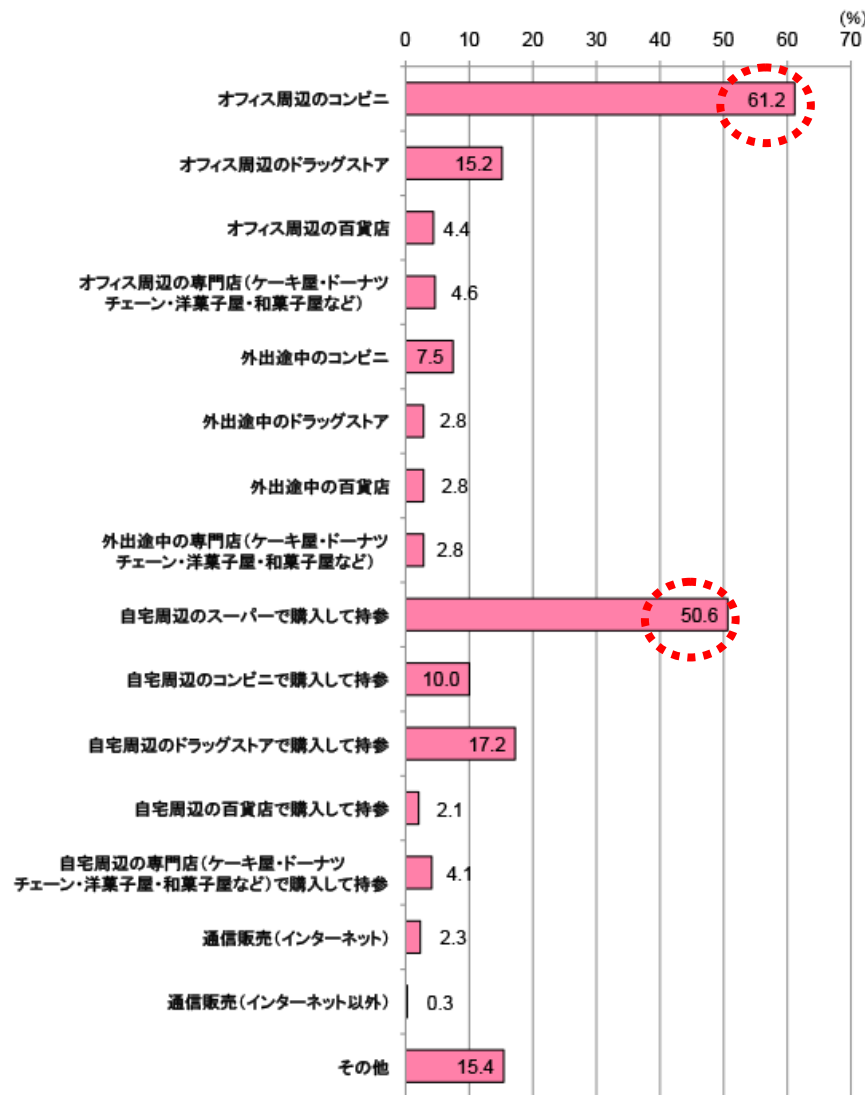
(%)
0 10 20 30 40 50 60 70

オフィス周辺のコンビニ 61.2
オフィス周辺のドラッグストア 15.2
オフィス周辺の百貨店 4.4
オフィス周辺の専門店（ケーキ屋・ドーナツチェーン・洋菓子屋・和菓子屋など） 4.6
外出途中のコンビニ 7.5
外出途中のドラッグストア 2.8
外出途中の百貨店 2.8
外出途中の専門店（ケーキ屋・ドーナツチェーン・洋菓子屋・和菓子屋など） 2.8
自宅周辺のスーパーで購入して持参 50.6
自宅周辺のコンビニで購入して持参 10.0
自宅周辺のドラッグストアで購入して持参 17.2
自宅周辺の百貨店で購入して持参 2.1
自宅周辺の専門店（ケーキ屋・ドーナツチェーン・洋菓子屋・和菓子屋など）で購入して持参 4.1
通信販売（インターネット） 2.3
通信販売（インターネット以外） 0.3
その他 15.4